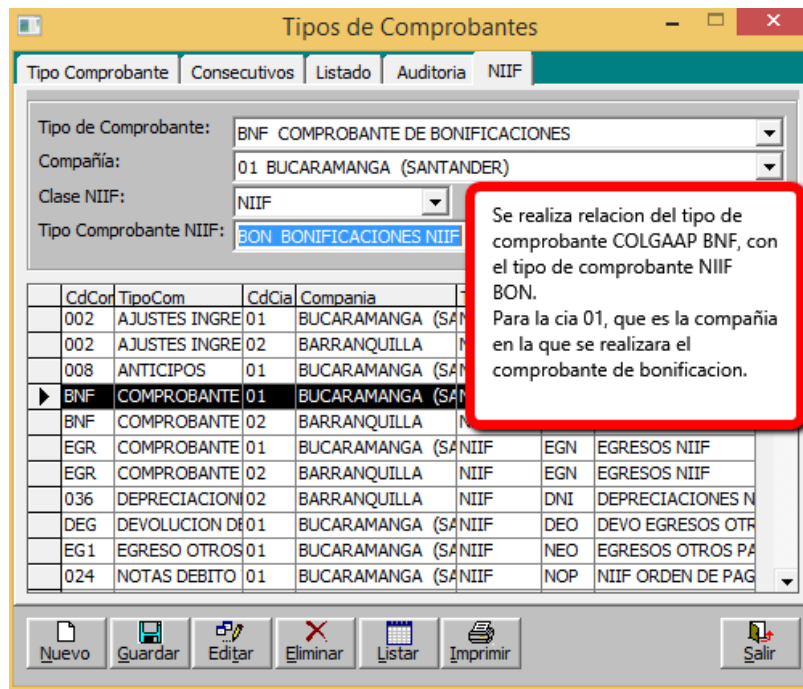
Tipos de Comprobantes

Tipo Comprobante | Consecutivos | Listado | Auditoria | NIIF

Tipo de Comprobante: BNF COMPROBANTE DE BONIFICACIONES
Compañia: 01 BUCARAMANGA (SANTANDER)
Clase NIIF: NIIF
Tipo Comprobante NIIF: BON BONIFICACIONES NIIF

Se realiza relacion del tipo de comprobante COLGAAP BNF, con el tipo de comprobante NIIF BON.
Para la cia 01, que es la compañia en la que se realizara el comprobante de bonificacion.

| CdCor | TipoCom | CdCia | Compania | T | | |
|---|---|---|---|---|---|---|
| 002 | AJUSTES INGRE | 01 | BUCARAMANGA (SA | | | |
| 002 | AJUSTES INGRE | 02 | BARRANQUILLA | N | | |
| 008 | ANTICIPOS | 01 | BUCARAMANGA (SA | | | |
| BNF | COMPROBANTE | 01 | BUCARAMANGA (SA | | | |
| BNF | COMPROBANTE | 02 | BARRANQUILLA | N | | |
| EGR | COMPROBANTE | 01 | BUCARAMANGA (SA | NIIF | EGN | EGRESOS NIIF |
| EGR | COMPROBANTE | 02 | BARRANQUILLA | NIIF | EGN | EGRESOS NIIF |
| 036 | DEPRECIACIONI | 02 | BARRANQUILLA | NIIF | DNI | DEPRECIACIONES N |
| DEG | DEVOLUCION DE | 01 | BUCARAMANGA (SA | NIIF | DEO | DEVO EGRESOS OTR |
| EG1 | EGRESO OTROS | 01 | BUCARAMANGA (SA | NIIF | NEO | EGRESOS OTROS PA |
| 024 | NOTAS DEBITO | 01 | BUCARAMANGA (SA | NIIF | NOP | NIIF ORDEN DE PAG |

Nuevo | Guardar | Editar | Eliminar | Listar | Imprimir | Salir